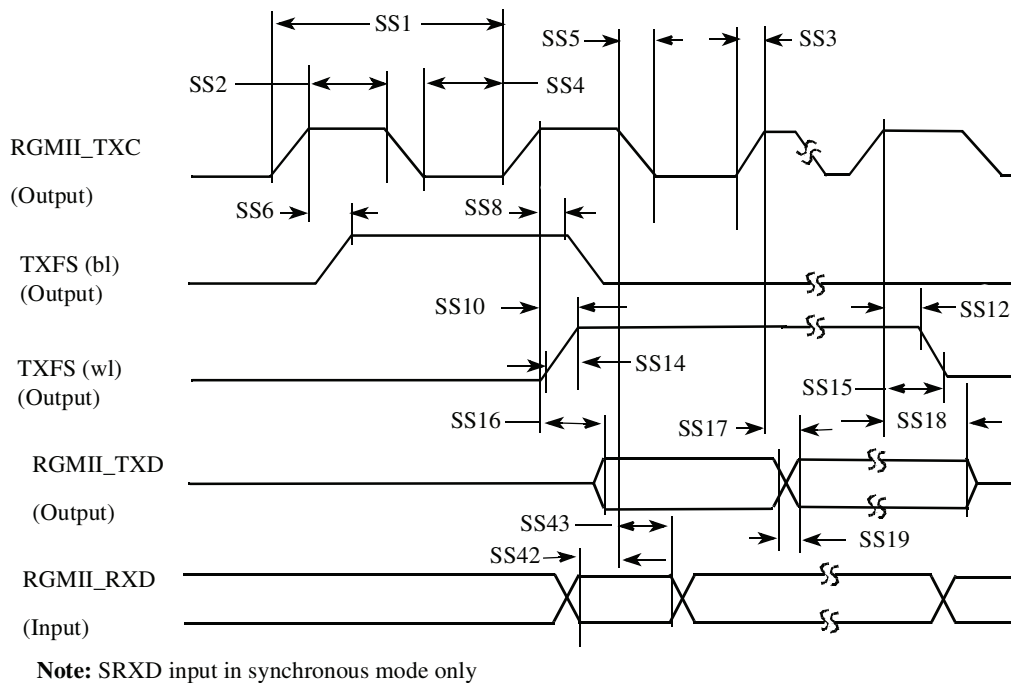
SS1

SS5

SS3

SS2

SS4

RGMII_TXC

(Output)

SS6

SS8

TXFS (bl)
(Output)

SS10

SS12

TXFS (wl)
(Output)

SS14

SS15

SS16

SS17

SS18

RGMII_TXD

(Output)

SS43

SS19

SS42

RGMII_RXD

(Input)

**Note:** SRXD input in synchronous mode only